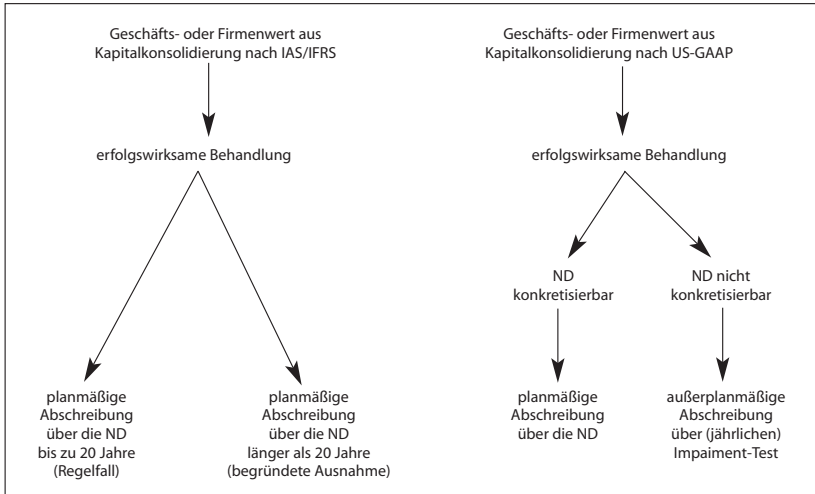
Geschäfts- oder Firmenwert aus Kapitalkonsolidierung nach IAS/IFRS

erfolgswirksame Behandlung

planmäßige Abschreibung über die ND bis zu 20 Jahre (Regelfall)

planmäßige Abschreibung über die ND länger als 20 Jahre (begründete Ausnahme)

Geschäfts- oder Firmenwert aus Kapitalkonsolidierung nach US-GAAP

erfolgswirksame Behandlung

ND konkretisierbar

ND nicht konkretisierbar

planmäßige Abschreibung über die ND

außerplanmäßige Abschreibung über (jährlichen) Impaiment-Test